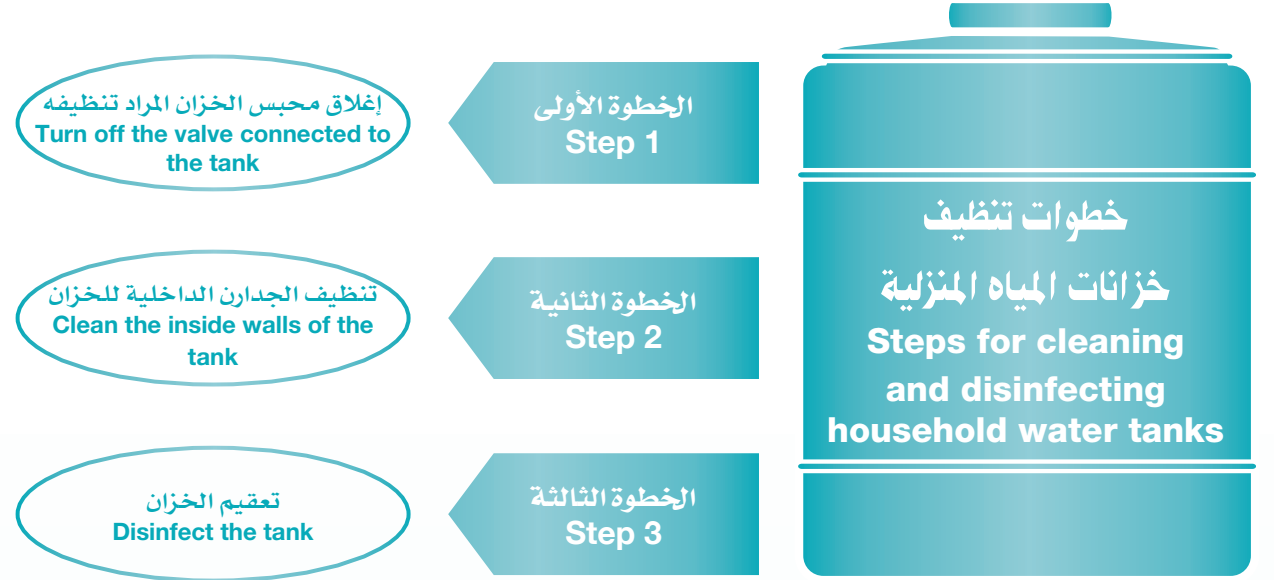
خطوات تنظيف
خزانات المياه المنزلية
Steps for cleaning and disinfecting household water tanks

الخطوة الأولى
Step 1

إغلاق محبس الخزان المراد تنظيفه
Turn off the valve connected to the tank

الخطوة الثانية
Step 2

تنظيف الجدارن الداخلية للخزان
Clean the inside walls of the tank

الخطوة الثالثة
Step 3

تعقيم الخزان
Disinfect the tank